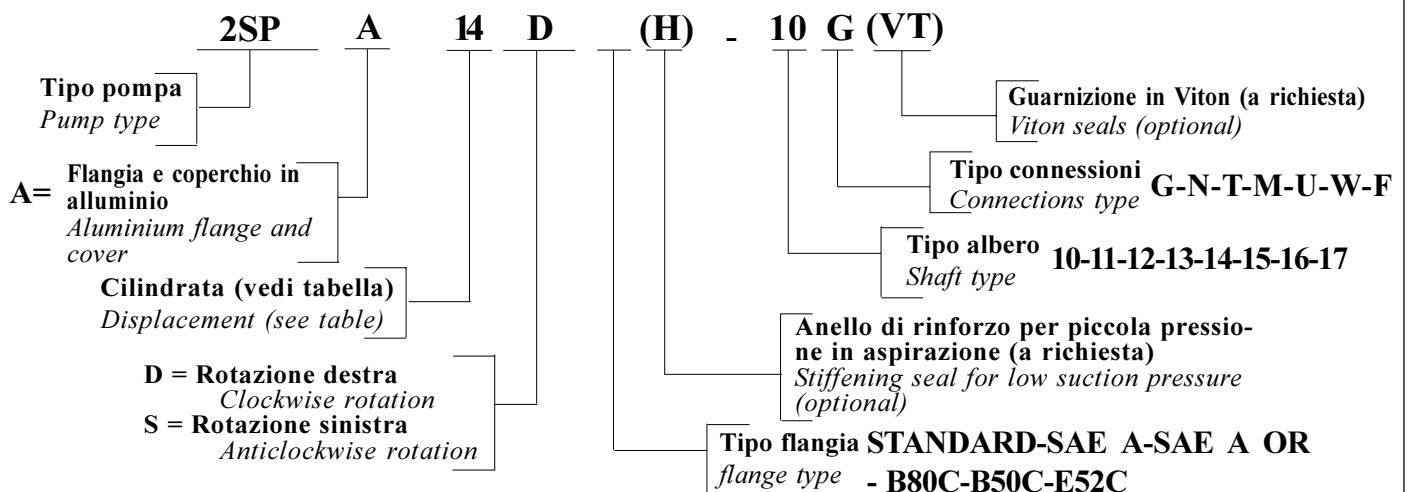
2SP A 14 D (H) - 10 G (VT)

Tipo pompa
*Pump type*

A= Flangia e coperchio in alluminio
*Aluminium flange and cover*

Cilindrata (vedi tabella)
*Displacement (see table)*

D = Rotazione destra
*Clockwise rotation*
S = Rotazione sinistra
*Anticlockwise rotation*

Guarnizione in Viton (a richiesta)
*Viton seals (optional)*

Tipo connessioni
*Connections type* G-N-T-M-U-W-F

Tipo albero
*Shaft type* 10-11-12-13-14-15-16-17

Anello di rinforzo per piccola pressione in aspirazione (a richiesta)
*Stiffening seal for low suction pressure (optional)*

Tipo flangia
*flange type* STANDARD-SAE A-SAE A OR - B80C-B50C-E52C